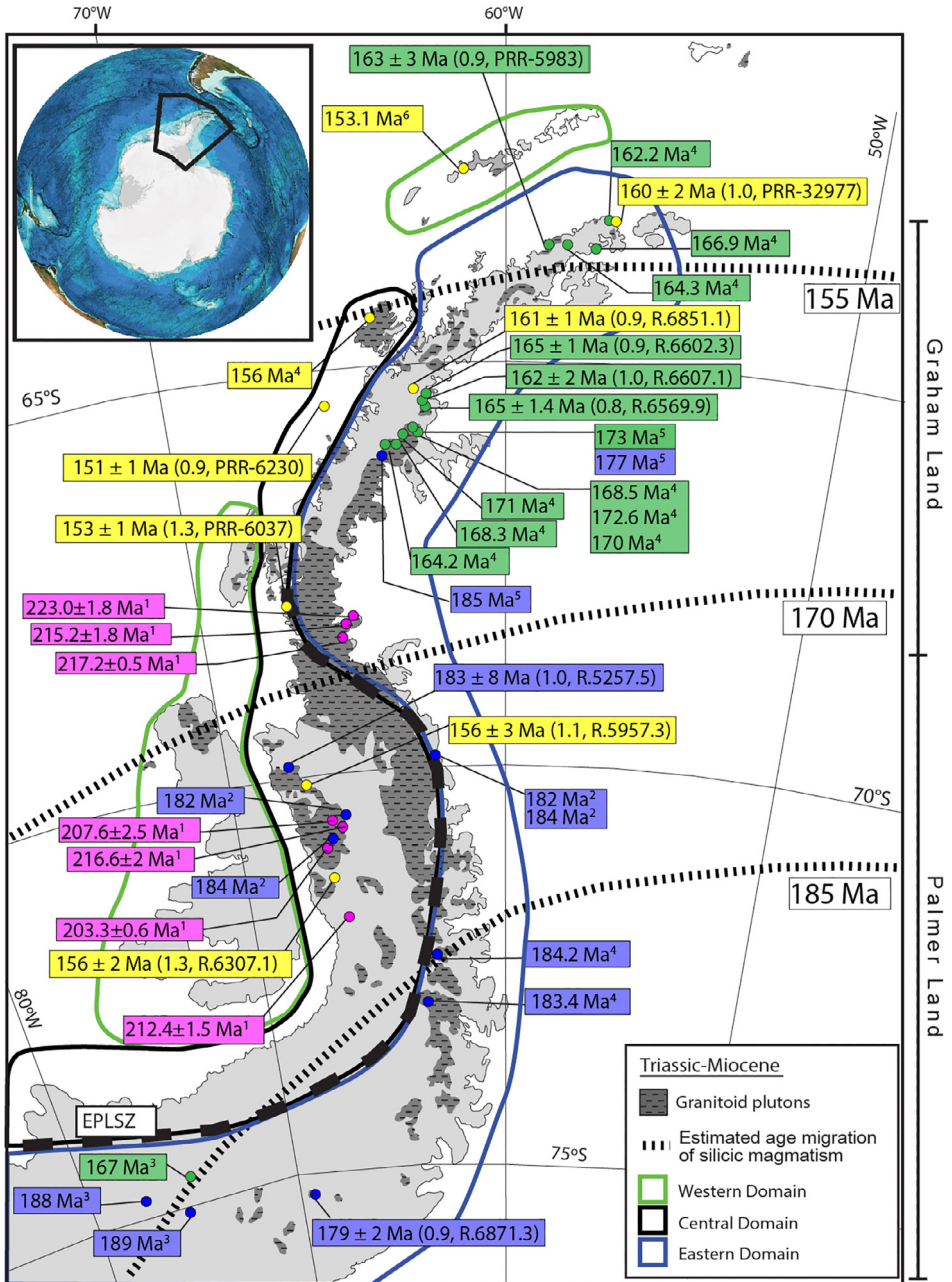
70°W

60°W

50°W

163 ± 3 Ma (0.9, PRR-5983)

153.1 Ma$^6$

162.2 Ma$^4$

160 ± 2 Ma (1.0, PRR-32977)

166.9 Ma$^4$

164.3 Ma$^4$

155 Ma

161 ± 1 Ma (0.9, R.6851.1)

165 ± 1 Ma (0.9, R.6602.3)

156 Ma$^4$

162 ± 2 Ma (1.0, R.6607.1)

65°S

165 ± 1.4 Ma (0.8, R.6569.9)

173 Ma$^5$

177 Ma$^5$

151 ± 1 Ma (0.9, PRR-6230)

171 Ma$^4$

168.5 Ma$^4$
172.6 Ma$^4$
170 Ma$^4$

153 ± 1 Ma (1.3, PRR-6037)

168.3 Ma$^4$

164.2 Ma$^4$

185 Ma$^5$

223.0±1.8 Ma$^1$

215.2±1.8 Ma$^1$

170 Ma

217.2±0.5 Ma$^1$

183 ± 8 Ma (1.0, R.5257.5)

156 ± 3 Ma (1.1, R.5957.3)

182 Ma$^2$

182 Ma$^2$
184 Ma$^2$

70°S

207.6±2.5 Ma$^1$

216.6±2 Ma$^1$

184 Ma$^2$

185 Ma

203.3±0.6 Ma$^1$

156 ± 2 Ma (1.3, R.6307.1)

184.2 Ma$^4$

80°W

183.4 Ma$^4$

212.4±1.5 Ma$^1$

Graham Land

Palmer Land

Triassic-Miocene

Granitoid plutons

Estimated age migration of silicic magmatism

Western Domain

Central Domain

Eastern Domain

EPLSZ

75°S

167 Ma$^3$

188 Ma$^3$

189 Ma$^3$

179 ± 2 Ma (0.9, R.6871.3)